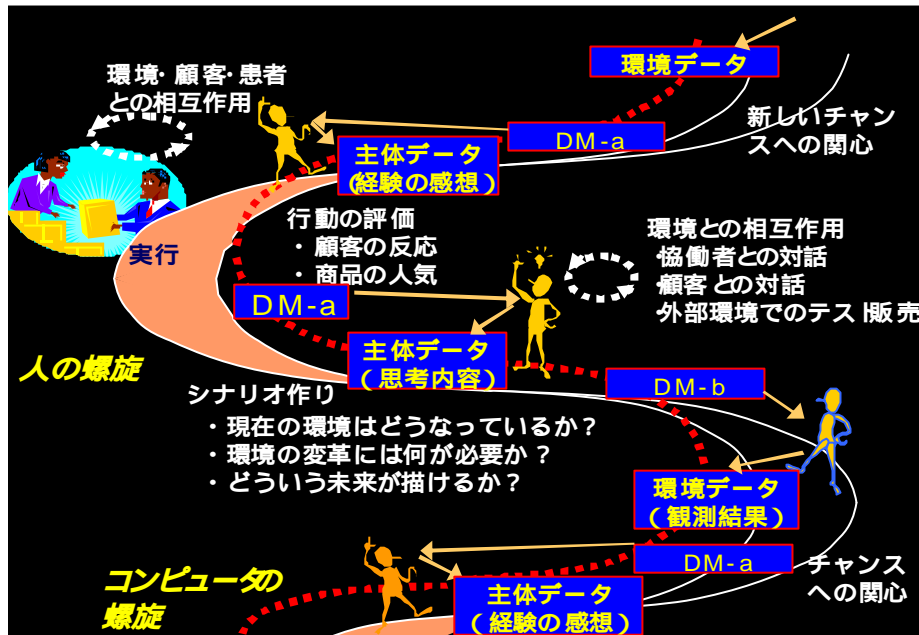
環境データ

環境· 顧客· 患者との相互作用

DM-a

新しいチャンスへの関心

主体データ
(経験の感想)

実行

行動の評価
・顧客の反応
・商品の人気

環境との相互作用
協働者との対話
顧客 との対話
外部環境でのテス ト販売

DM-a

主体データ
(思考内容)

人の螺旋

DM-b

シナリオ作り
・現在の環境はどうなっているか?
・環境の変革には何が必要か ?
・どういう未来が描けるか?

環境データ
(観測結果)

DM-a

チャンスへの関心

コンピュータの螺旋

主体データ
(経験の感想)